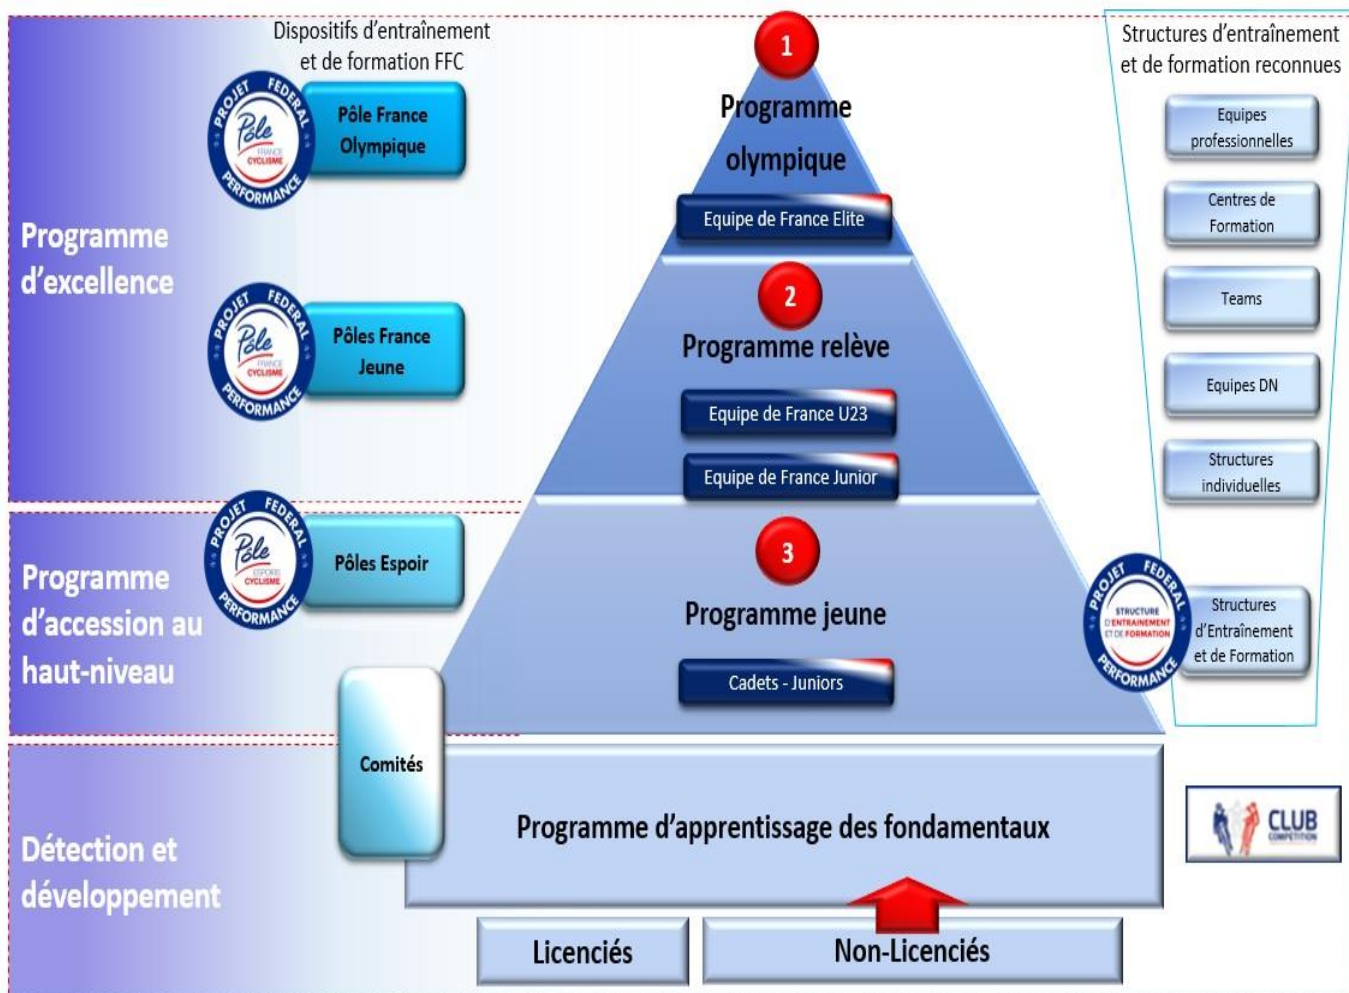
Dispositifs d'entraînement et de formation FFC

PROJET FEDERAL Pôle FRANCE CYCLISME PERFORMANCE

Pôle France Olympique

Programme d'excellence

PROJET FEDERAL Pôle FRANCE CYCLISME PERFORMANCE

Pôles France Jeune

PROJET FEDERAL Pôle ESPOIRS CYCLISME PERFORMANCE

Pôles Espoir

Programme d'accession au haut-niveau

Détection et développement

1

Programme olympique

Equipe de France Elite

2

Programme relève

Equipe de France U23

Equipe de France Junior

3

Programme jeune

Cadets - Juniors

Comités

Programme d'apprentissage des fondamentaux

Licenciés

Non-Licenciés

Structures d'entraînement et de formation reconnues

Equipes professionnelles

Centres de Formation

Teams

Equipes DN

Structures individuelles

PROJET FEDERAL STRUCTURE D'ENTRAINEMENT ET DE FORMATION PERFORMANCE

Structures d'Entraînement et de Formation

CLUB COMPETITION